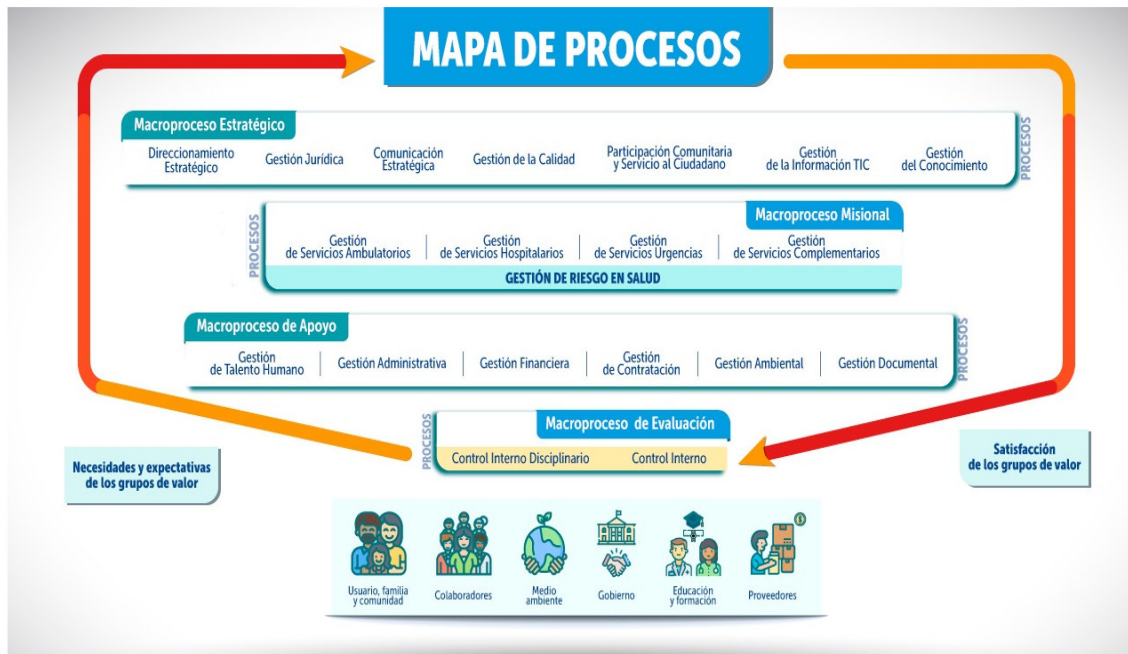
MAPA DE PROCESOS

Macroproceso Estratégico

Direccionamiento Estratégico | Gestión Jurídica | Comunicación Estratégica | Gestión de la Calidad | Participación Comunitaria y Servicio al Ciudadano | Gestión de la Información TIC | Gestión del Conocimiento

PROCESOS

Macroproceso Misional

PROCESOS

Gestión de Servicios Ambulatorios | Gestión de Servicios Hospitalarios | Gestión de Servicios Urgencias | Gestión de Servicios Complementarios

GESTIÓN DE RIESGO EN SALUD

Macroproceso de Apoyo

Gestión de Talento Humano | Gestión Administrativa | Gestión Financiera | Gestión de Contratación | Gestión Ambiental | Gestión Documental

PROCESOS

Macroproceso de Evaluación

PROCESOS

Control Interno Disciplinario | Control Interno

Necesidades y expectativas de los grupos de valor

Satisfacción de los grupos de valor

Usuario, familia y comunidad | Colaboradores | Medio ambiente | Gobierno | Educación y formación | Proveedores